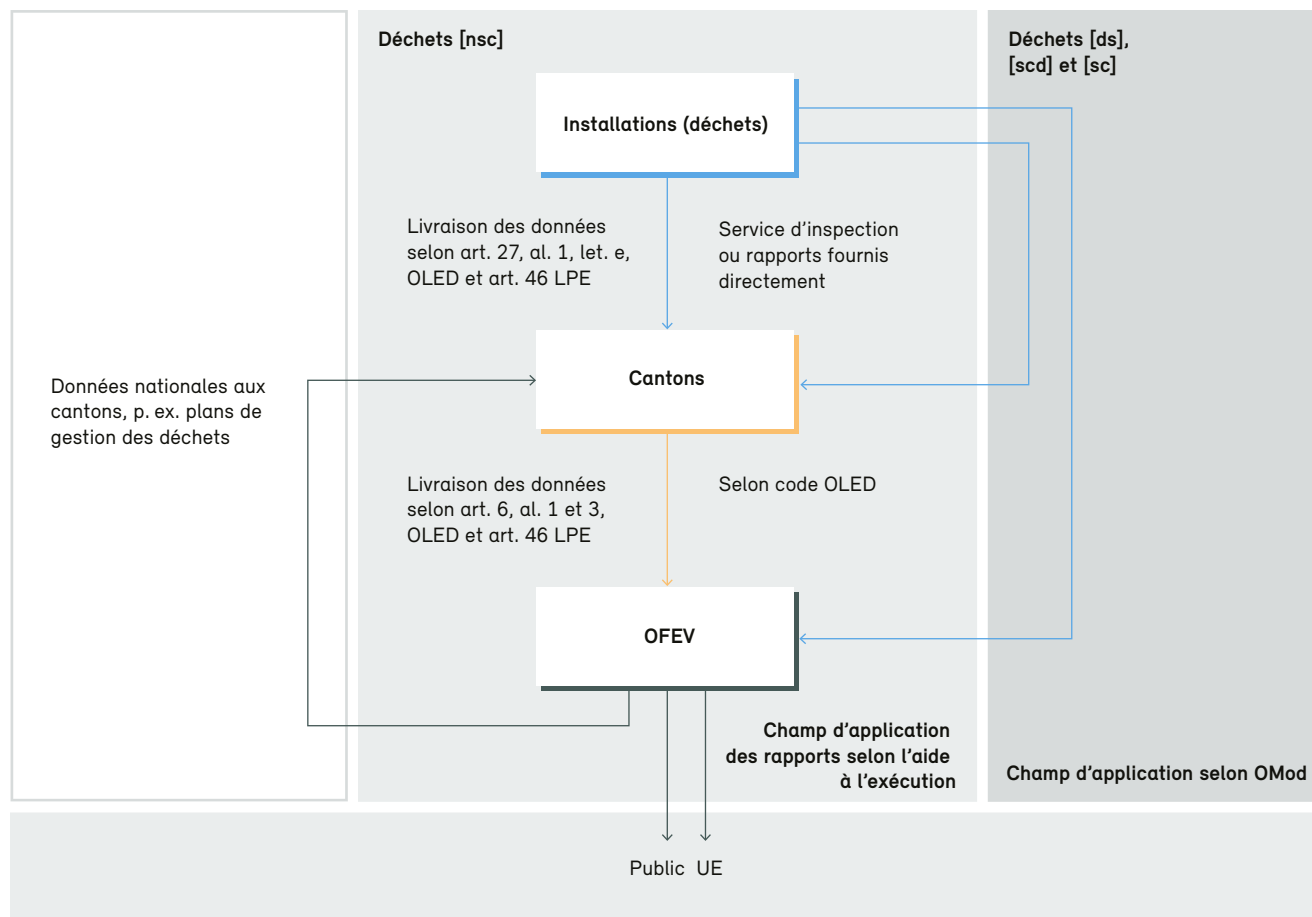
Déchets [nsc]

Déchets [ds], [scd] et [sc]

Installations (déchets)

Livraison des données selon art. 27, al. 1, let. e, OLED et art. 46 LPE

Service d’inspection ou rapports fournis directement

Données nationales aux cantons, p. ex. plans de gestion des déchets

Cantons

Livraison des données selon art. 6, al. 1 et 3, OLED et art. 46 LPE

Selon code OLED

OFEV

Champ d’application des rapports selon l’aide à l’exécution

Champ d’application selon OMod

Public UE